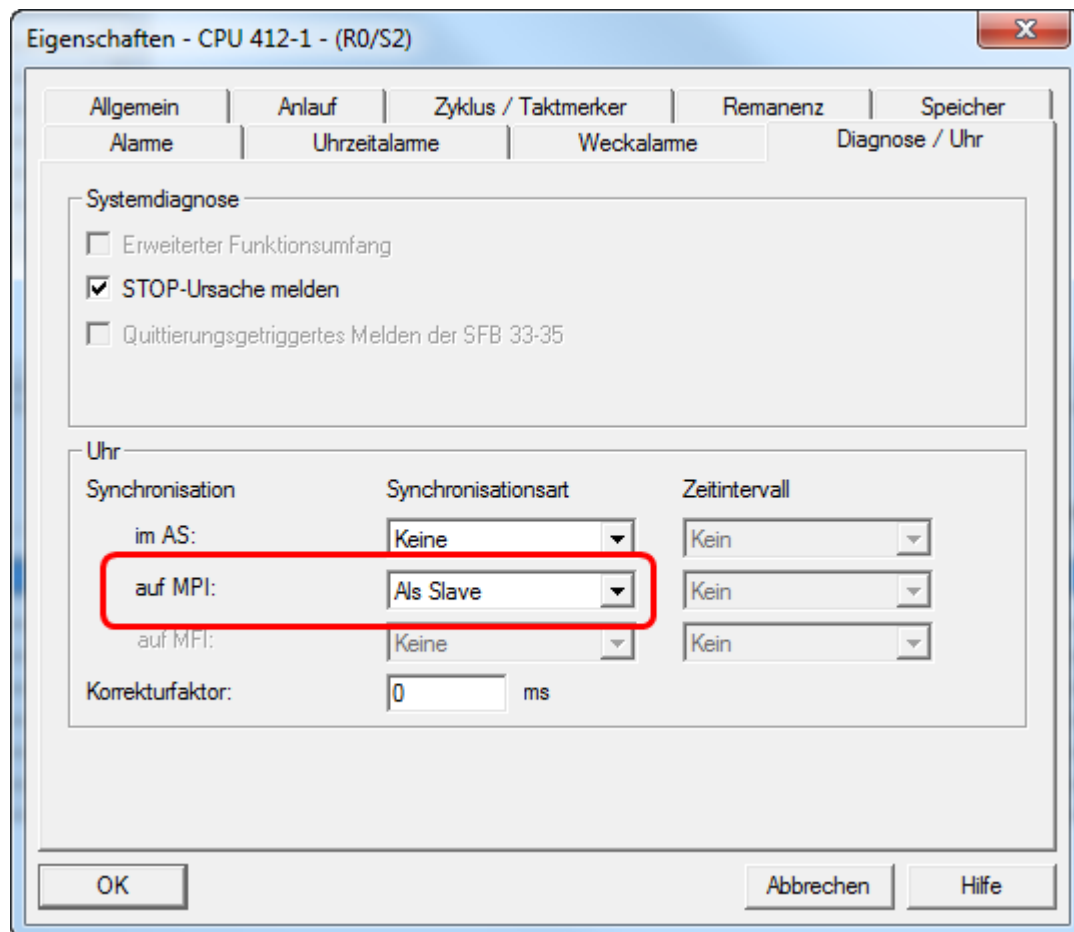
Eigenschaften - CPU 412-1 - (R0/S2)

Allgemein | Anlauf | Zyklus / Taktmerker | Remanenz | Speicher
Alarme | Uhrzeitalarme | Weckalarme | Diagnose / Uhr

Systemdiagnose
Erweiterter Funktionsumfang
STOP-Ursache melden
Quittierungsgetriggertes Melden der SFB 33-35

Uhr
Synchronisation | Synchronisationsart | Zeitintervall
im AS: | Keine | Kein
auf MPI: | Als Slave | Kein
auf MFI: | Keine | Kein
Korrekturfaktor: 0 ms

OK | Abbrechen | Hilfe